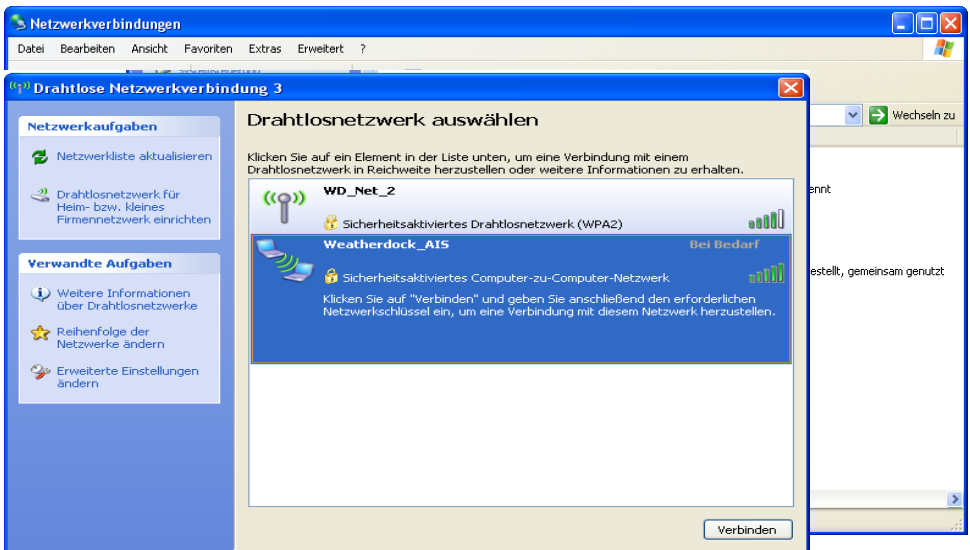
Netzwerkverbindungen

Datei Bearbeiten Ansicht Favoriten Extras Erweitert ?

Wechseln zu

ennt

estellt, gemeinsam genutzt

Drahtlose Netzwerkverbindung 3

Netzwerkaufgaben

Netzwerkliste aktualisieren

Drahtlosnetzwerk für Heim- bzw. kleines Firmennetzwerk einrichten

Verwandte Aufgaben

Weitere Informationen über Drahtlosnetzwerke

Reihenfolge der Netzwerke ändern

Erweiterte Einstellungen ändern

Drahtlosnetzwerk auswählen

Klicken Sie auf ein Element in der Liste unten, um eine Verbindung mit einem Drahtlosnetzwerk in Reichweite herzustellen oder weitere Informationen zu erhalten.

WD_Net_2

Sicherheitsaktiviertes Drahtlosnetzwerk (WPA2)

Weatherdock_AIS

Bei Bedarf

Sicherheitsaktiviertes Computer-zu-Computer-Netzwerk

Klicken Sie auf "Verbinden" und geben Sie anschließend den erforderlichen Netzwerkschlüssel ein, um eine Verbindung mit diesem Netzwerk herzustellen.

Verbinden